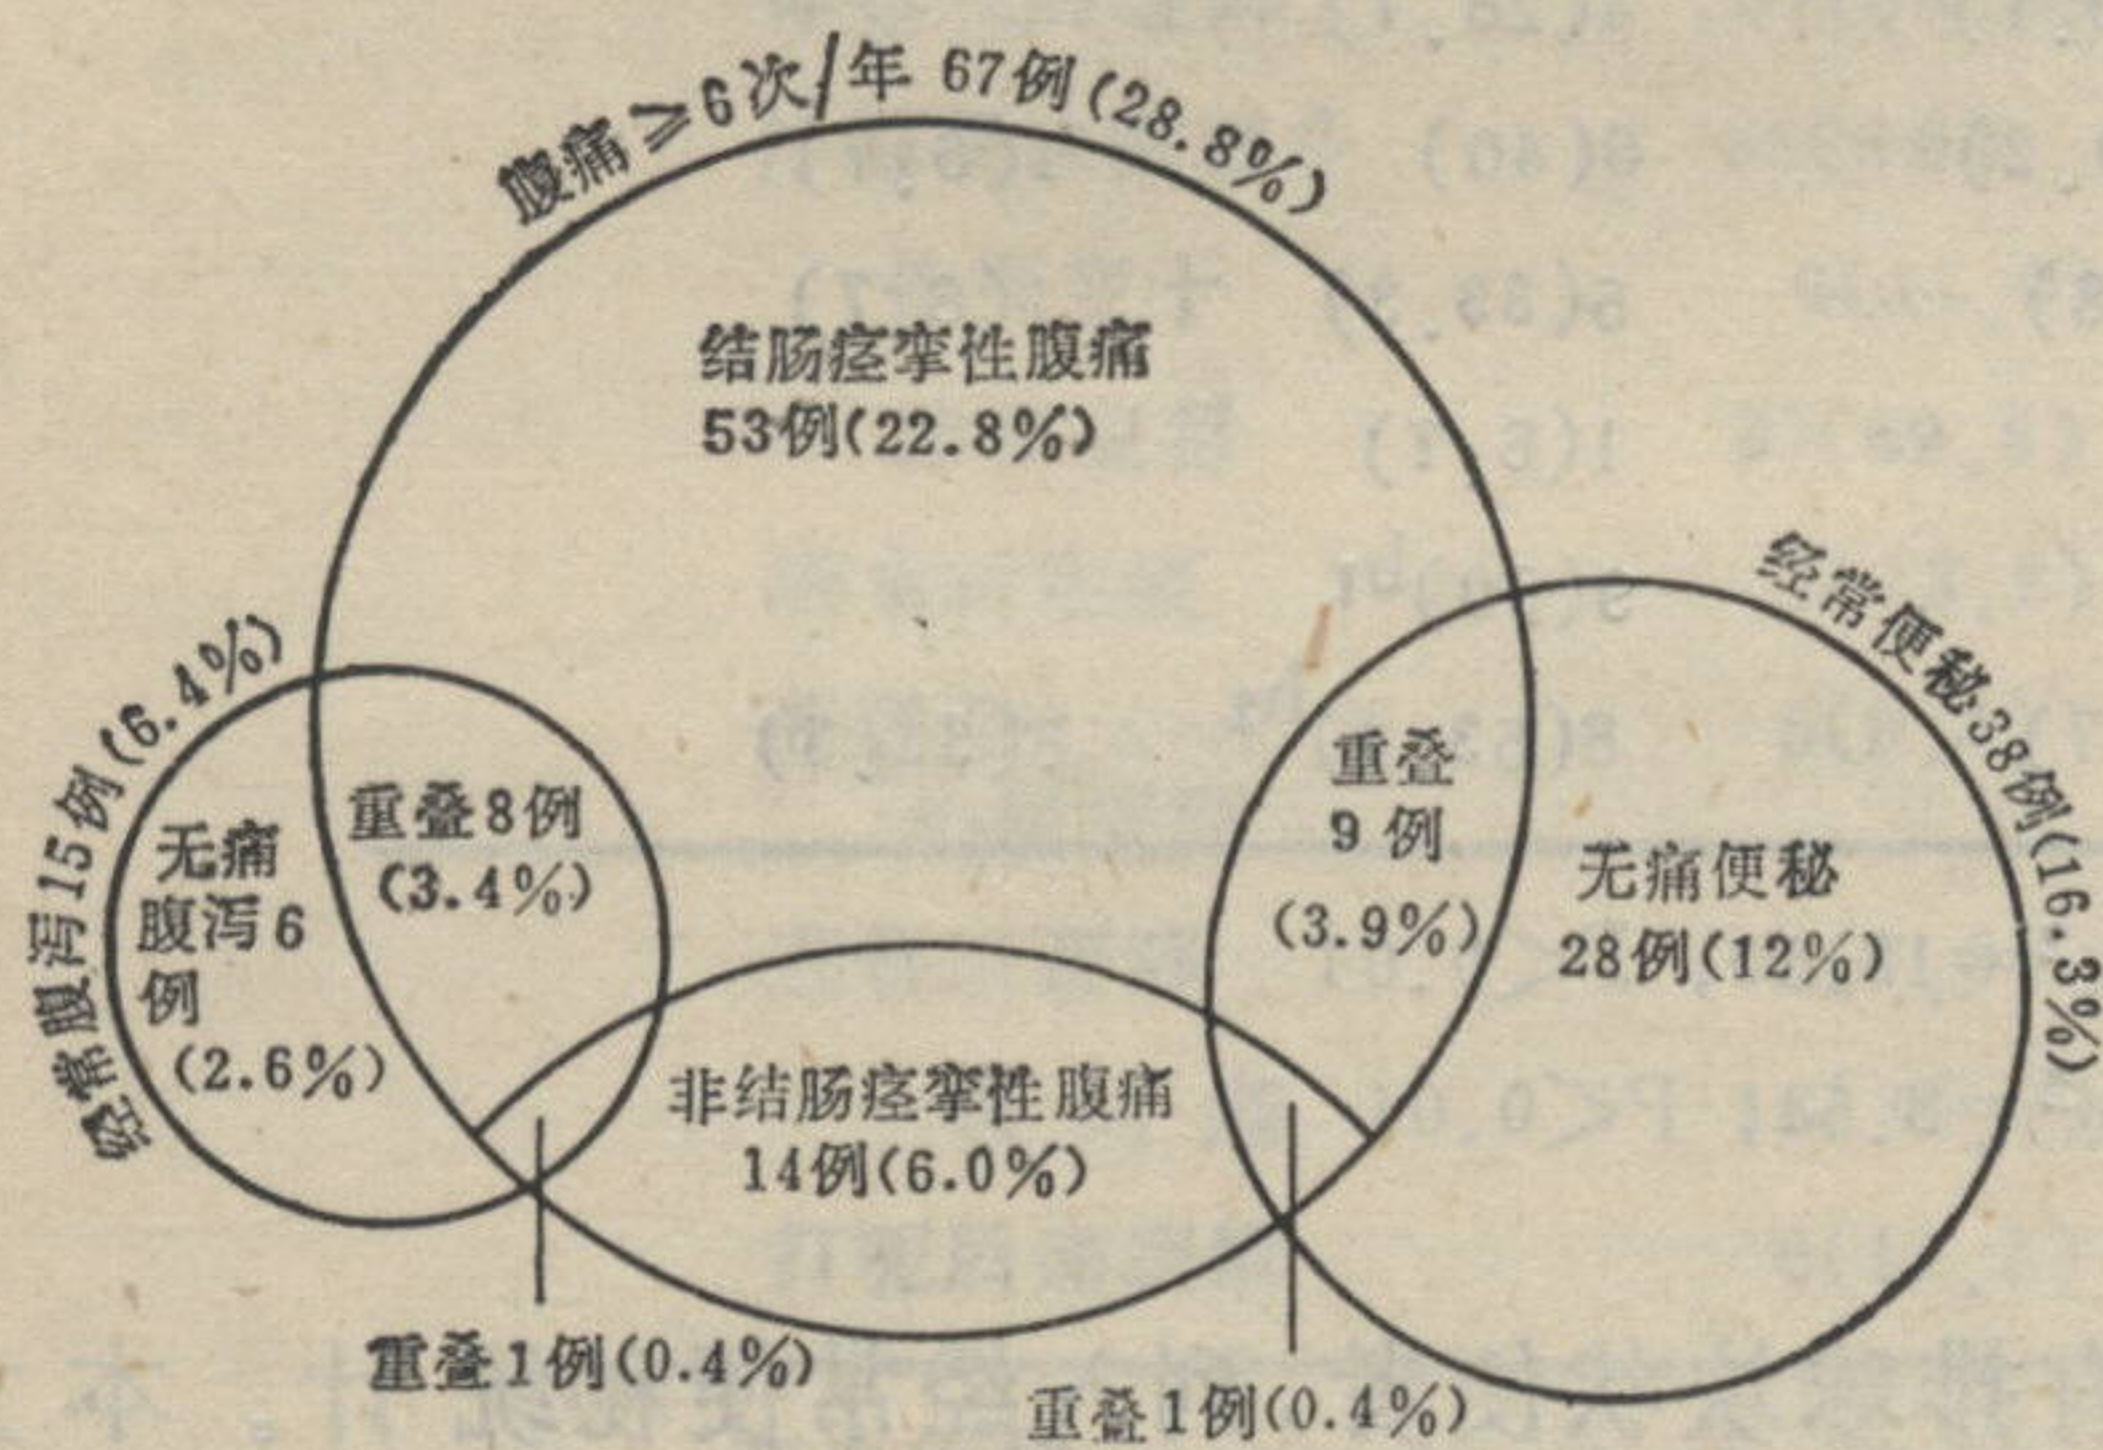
腹痛≥6次/年 67例(28.8%)

结肠痉挛性腹痛
53例(22.8%)

经常腹泻15例(6.4%)

无痛
腹泻6
例
(2.6%)

重叠8例
(3.4%)

重叠
9例
(3.9%)

经常便秘38例(16.3%)

无痛便秘
28例(12%)

非结肠痉挛性腹痛
14例(6.0%)

重叠1例(0.4%)

重叠1例(0.4%)